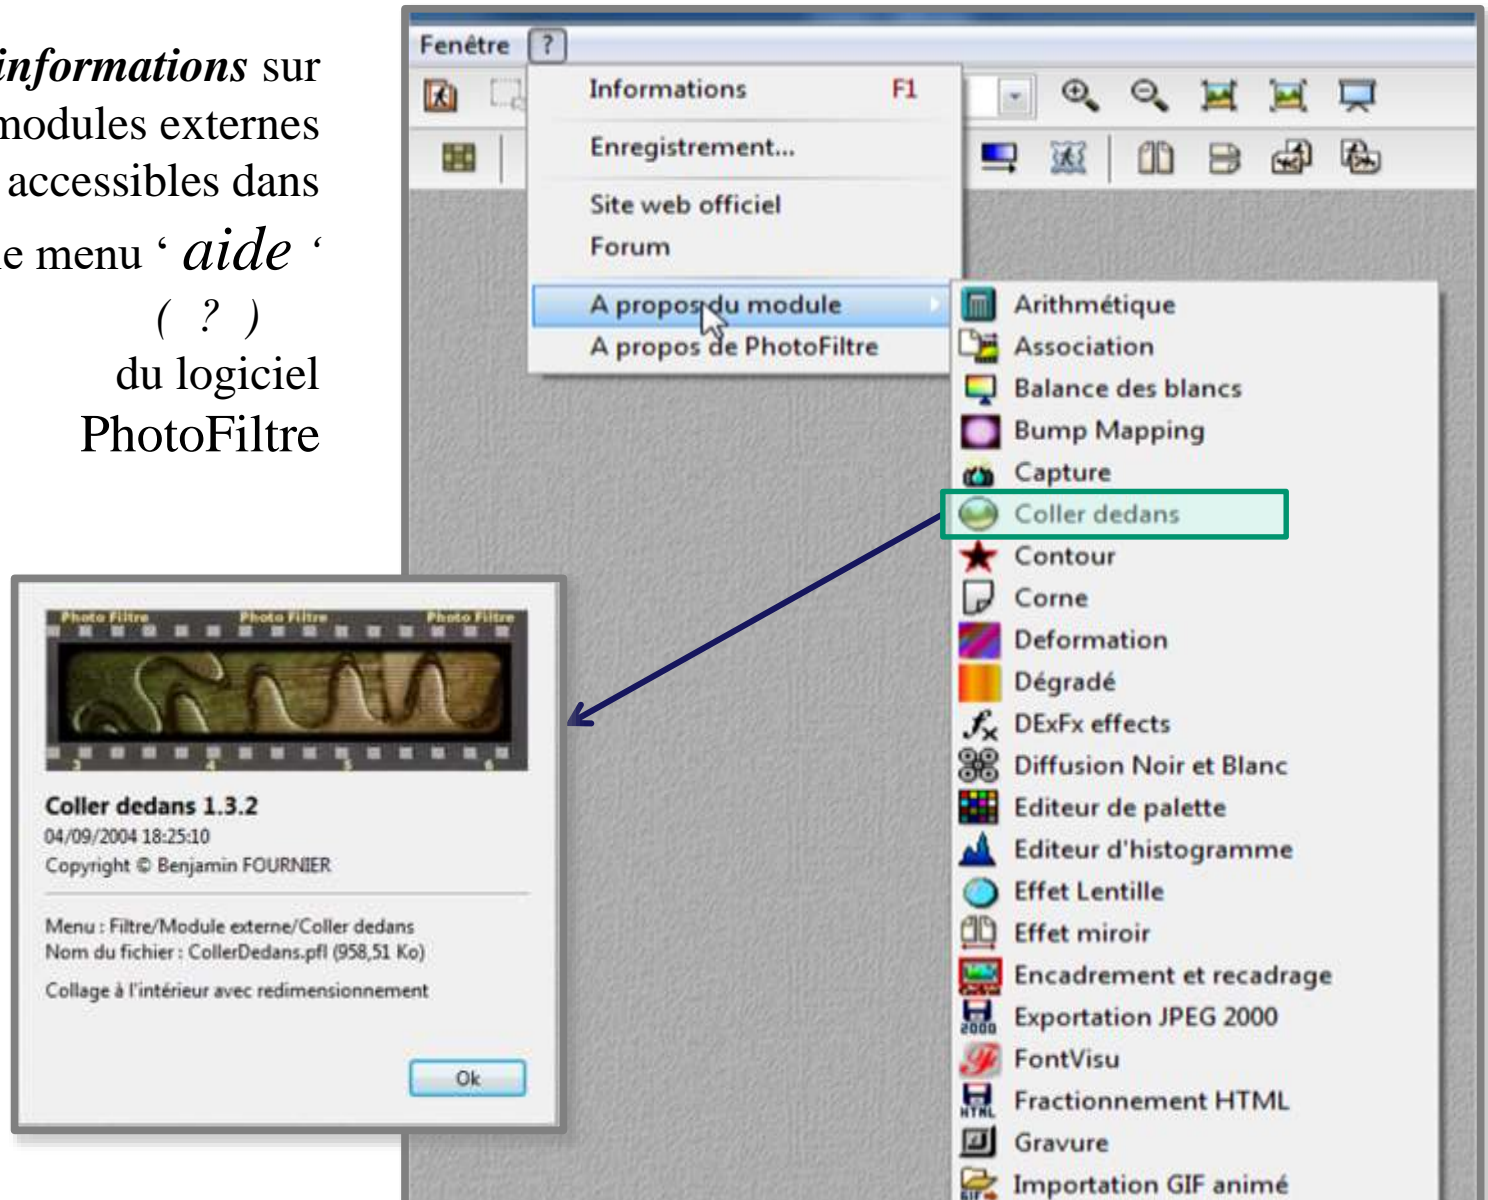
*informations* sur modules externes accessibles dans e menu ‘ *aide* ‘ ( ? ) du logiciel PhotoFiltre

Fenêtre ?

Informations F1
Enregistrement...
Site web officiel
Forum
A propos du module
A propos de PhotoFiltre

Arithmétique
Association
Balance des blancs
Bump Mapping
Capture
Coller dedans
Contour
Corne
Deformation
Dégradé
DExFx effects
Diffusion Noir et Blanc
Editeur de palette
Editeur d'histogramme
Effet Lentille
Effet miroir
Encadrement et recadrage
Exportation JPEG 2000
FontVisu
Fractionnement HTML
Gravure
Importation GIF animé

Photo Filtre Photo Filtre Photo Filtre

Coller dedans 1.3.2
04/09/2004 18:25:10
Copyright © Benjamin FOURNIER

Menu : Filtre/Module externe/Coller dedans
Nom du fichier : CollerDedans.pfl (958,51 Ko)
Collage à l'intérieur avec redimensionnement

Ok